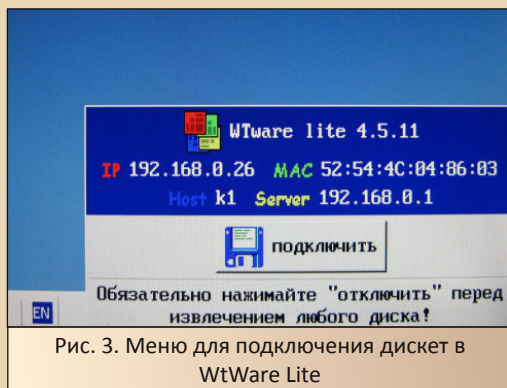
WTware lite 4.5.11

IP 192.168.0.26 MAC 52:54:4C:04:86:03

Host k1 Server 192.168.0.1

подключить

Обязательно нажимайте "отключить" перед извлечением любого диска!

EN

Рис. 3. Меню для подключения дискет в WtWare Lite